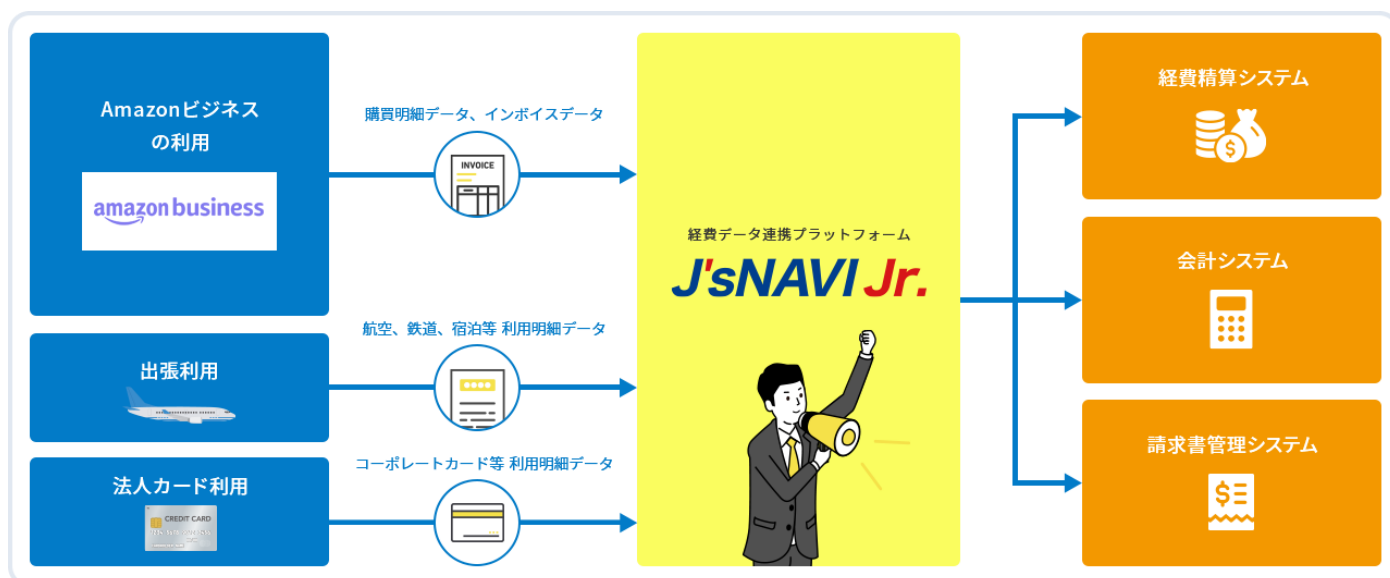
Amazonビジネス
の利用

amazon business

購買明細データ、インボイスデータ

INVOICE

出張利用

航空、鉄道、宿泊等 利用明細データ

法人カード利用

CREDIT CARD

コーポレートカード等 利用明細データ

経費データ連携プラットフォーム

J'sNAVI Jr.

経費精算システム

会計システム

請求書管理システム